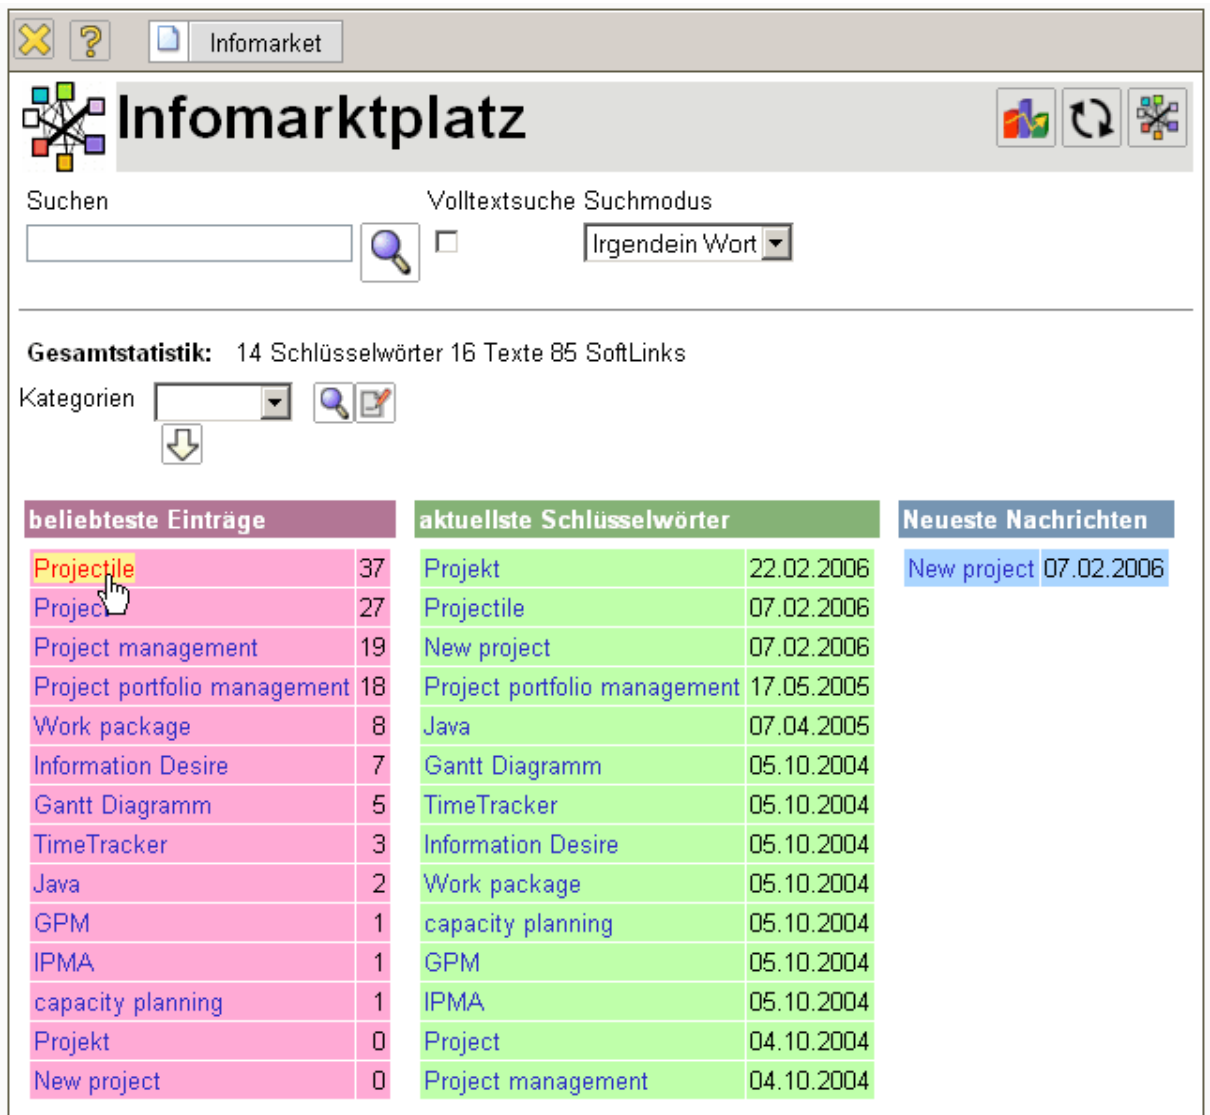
Infomarket

Infomarktplatz

Suchen

Volltextsuche Suchmodus

Irgendein Wort

Gesamtstatistik: 14 Schlüsselwörter 16 Texte 85 SoftLinks

Kategorien

| beliebteste Einträge | |
|---|---|
| Projectile | 37 |
| Projec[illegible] | 27 |
| Project management | 19 |
| Project portfolio management | 18 |
| Work package | 8 |
| Information Desire | 7 |
| Gantt Diagramm | 5 |
| TimeTracker | 3 |
| Java | 2 |
| GPM | 1 |
| IPMA | 1 |
| capacity planning | 1 |
| Projekt | 0 |
| New project | 0 |

| aktuellste Schlüsselwörter | |
|---|---|
| Projekt | 22.02.2006 |
| Projectile | 07.02.2006 |
| New project | 07.02.2006 |
| Project portfolio management | 17.05.2005 |
| Java | 07.04.2005 |
| Gantt Diagramm | 05.10.2004 |
| TimeTracker | 05.10.2004 |
| Information Desire | 05.10.2004 |
| Work package | 05.10.2004 |
| capacity planning | 05.10.2004 |
| GPM | 05.10.2004 |
| IPMA | 05.10.2004 |
| Project | 04.10.2004 |
| Project management | 04.10.2004 |

| Neueste Nachrichten | |
|---|---|
| New project | 07.02.2006 |